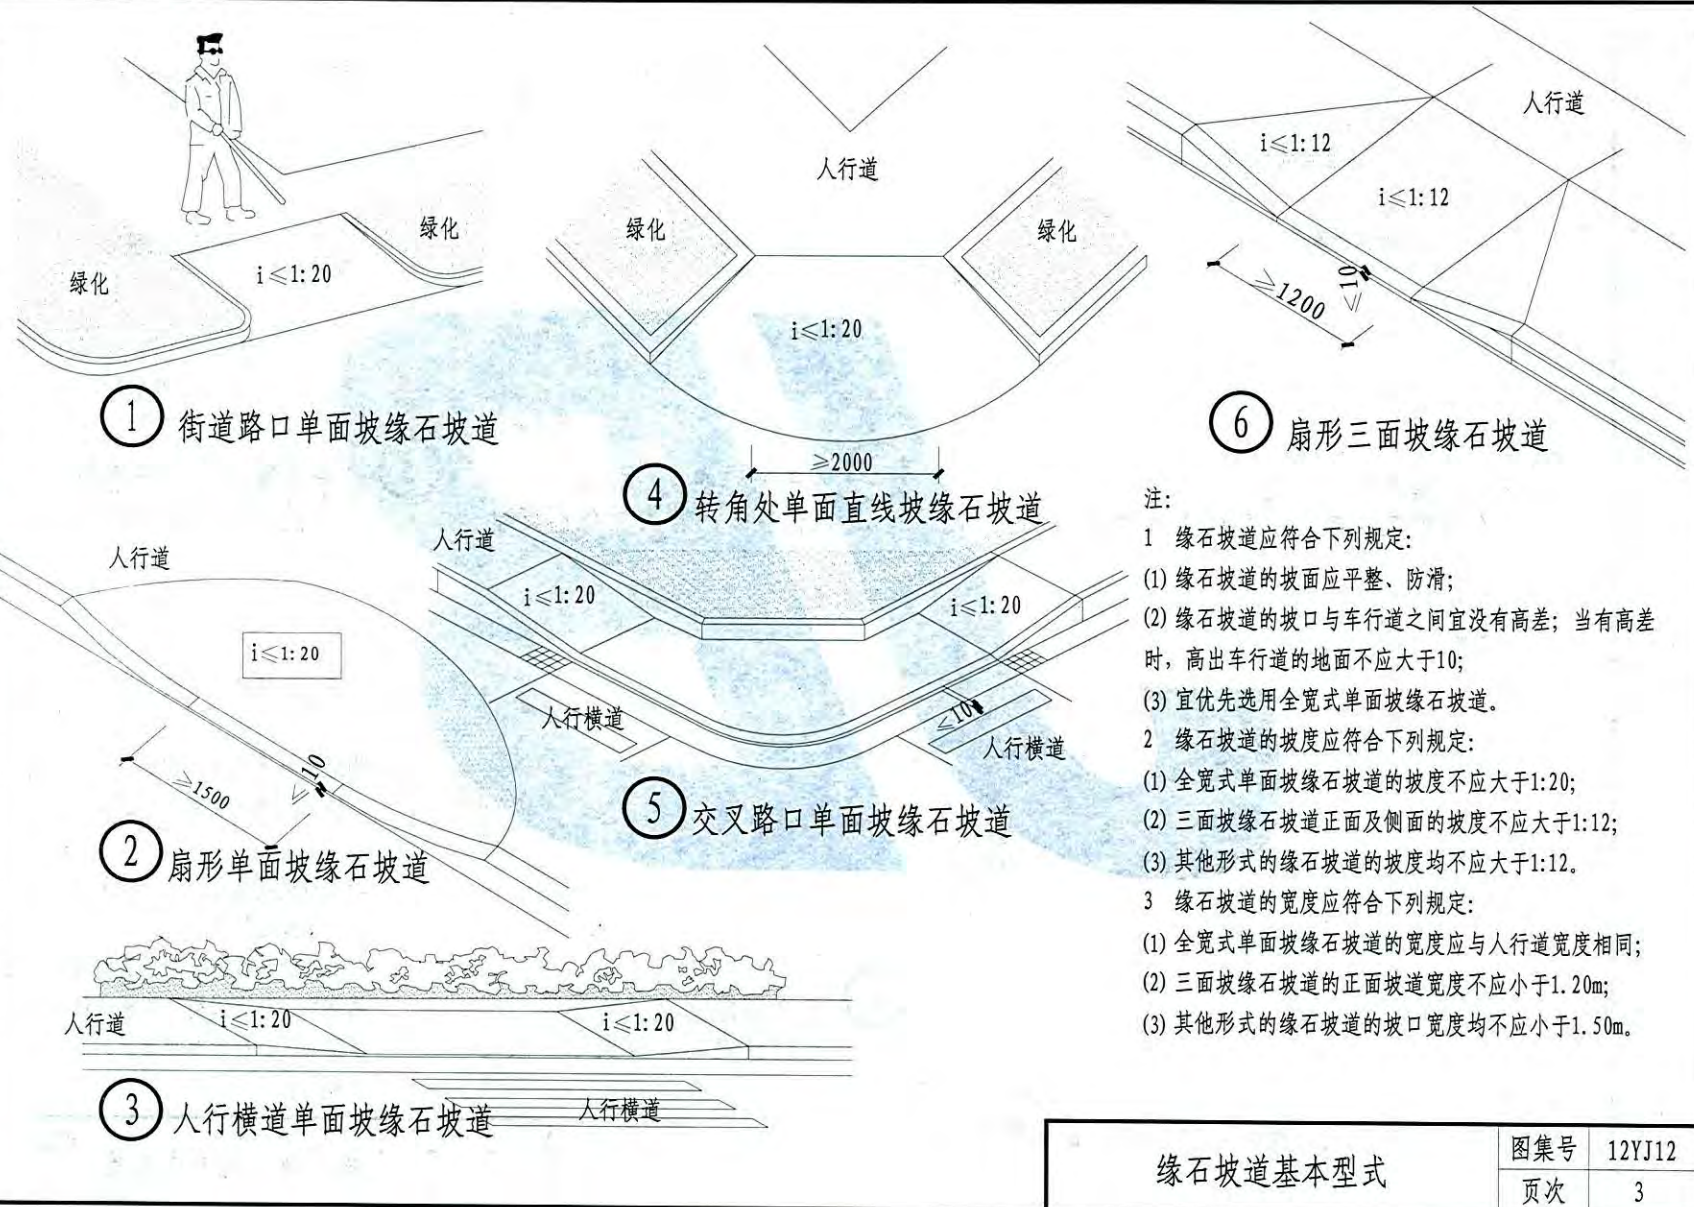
绿化

绿化

$i\leq 1:20$

① 街道路口单面坡缘石坡道

人行道

绿化

绿化

$i\leq 1:20$

$\geq 2000$

④ 转角处单面直线坡缘石坡道

人行道

$i\leq 1:12$

$i\leq 1:12$

$\geq 1200$

$\leq 10$

⑥ 扇形三面坡缘石坡道

人行道

$i\leq 1:20$

$\geq 1500$

$\leq 10$

② 扇形单面坡缘石坡道

人行道

$i\leq 1:20$

$i\leq 1:20$

人行横道

$\leq 10$

人行横道

⑤ 交叉路口单面坡缘石坡道

注:
1 缘石坡道应符合下列规定:
(1) 缘石坡道的坡面应平整、防滑;
(2) 缘石坡道的坡口与车行道之间宜没有高差; 当有高差时, 高出车行道的地面不应大于10;
(3) 宜优先选用全宽式单面坡缘石坡道。
2 缘石坡道的坡度应符合下列规定:
(1) 全宽式单面坡缘石坡道的坡度不应大于1:20;
(2) 三面坡缘石坡道正面及侧面的坡度不应大于1:12;
(3) 其他形式的缘石坡道的坡度均不应大于1:12。
3 缘石坡道的宽度应符合下列规定:
(1) 全宽式单面坡缘石坡道的宽度应与人行道宽度相同;
(2) 三面坡缘石坡道的正面坡道宽度不应小于1.20m;
(3) 其他形式的缘石坡道的坡口宽度均不应小于1.50m。

人行道

$i\leq 1:20$

$i\leq 1:20$

人行横道

③ 人行横道单面坡缘石坡道

| 缘石坡道基本型式 | 图集号 | 12YJ12 |
|---|---|---|
| | 页次 | 3 |